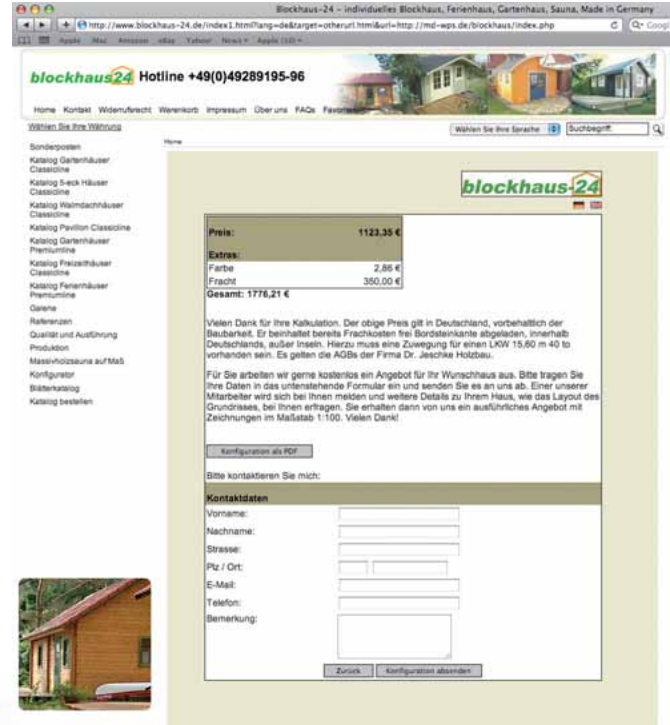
Blockhaus-24 – individuelles Blockhaus, Ferienhaus, Gartenhaus, Sauna, Made in Germany

http://www.blockhaus-24.de/index1.html?lang=de&target=otherurl.html&url=http://md-wps.de/blockhaus/index.php

Q- Googl

Apple Mac Amazon eBay Yahoo! News Apple (10)

blockhaus24 Hotline +49(0)49289195-96

Home Kontakt Widerrufsrecht Warenkorb Impressum Über uns FAQs Favoriten

Wählen Sie Ihre Währung

Wählen Sie Ihre Sprache

Suchbegriff

Home

Sonderposten
Katalog Gartenhäuser Classicline
Katalog 5-eck Häuser Classicline
Katalog Walmdachhäuser Classicline
Katalog Pavillon Classicline
Katalog Gartenhäuser Premiumline
Katalog Freizeithäuser Classicline
Katalog Ferienhäuser Premiumline
Galerie
Referenzen
Qualität und Ausführung
Produktion
Massivholzsauna auf Maß
Konfigurator
Blätterkatalog
Katalog bestellen

blockhaus-24

| Preis: | 1123,35 € |
|---|---|
| Extras: | |
| Farbe | 2,86 € |
| Fracht | 350,00 € |

Gesamt: 1776,21 €

Vielen Dank für Ihre Kalkulation. Der obige Preis gilt in Deutschland, vorbehaltlich der Baubarkeit. Er beinhaltet bereits Frachtkosten frei Bordsteinkante abgeladen, innerhalb Deutschlands, außer Inseln. Hierzu muss eine Zuwegung für einen LKW 15,60 m 40 to vorhanden sein. Es gelten die AGBs der Firma Dr. Jeschke Holzbau.

Für Sie arbeiten wir gerne kostenlos ein Angebot für Ihr Wunschhaus aus. Bitte tragen Sie Ihre Daten in das untenstehende Formular ein und senden Sie es an uns ab. Einer unserer Mitarbeiter wird sich bei Ihnen melden und weitere Details zu Ihrem Haus, wie das Layout des Grundrisses, bei Ihnen erfragen. Sie erhalten dann von uns ein ausführliches Angebot mit Zeichnungen im Maßstab 1:100. Vielen Dank!

Konfiguration als PDF

Bitte kontaktieren Sie mich:

Kontaktdaten
Vorname:
Nachname:
Strasse:
Plz / Ort:
E-Mail:
Telefon:
Bemerkung:

Zurück Konfiguration absenden